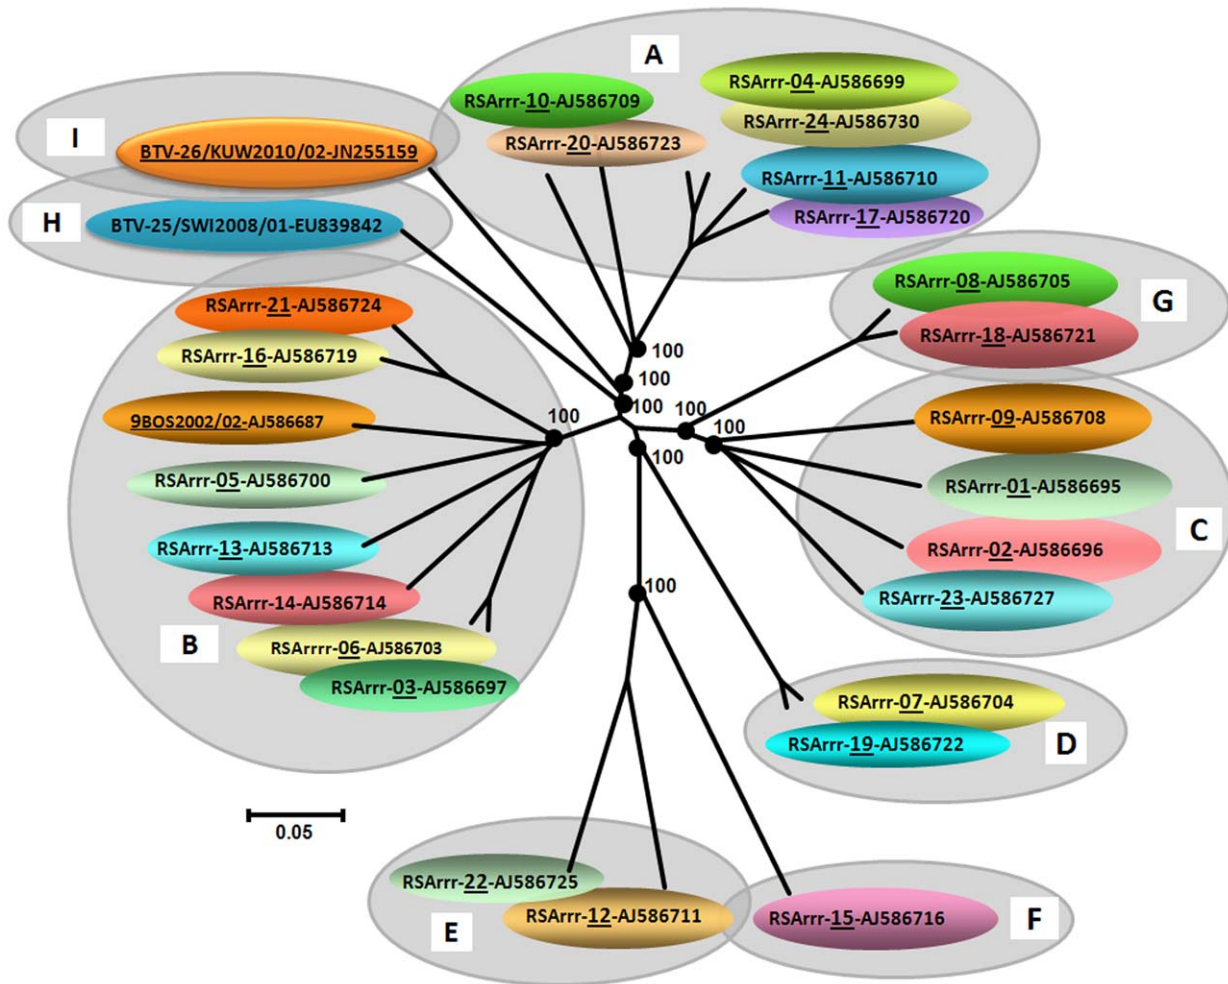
A

RSArrr-10-AJ586709

RSArrr-04-AJ586699

RSArrr-24-AJ586730

RSArrr-20-AJ586723

RSArrr-11-AJ586710

RSArrr-17-AJ586720

I

BTV-26/KUW2010/02-JN255159

H

BTV-25/SWI2008/01-EU839842

RSArrr-08-AJ586705

G

RSArrr-18-AJ586721

RSArrr-21-AJ586724

RSArrr-16-AJ586719

100

100

100

9BOS2002/02-AJ586687

100

100

100

RSArrr-09-AJ586708

100

RSArrr-05-AJ586700

RSArrr-01-AJ586695

RSArrr-13-AJ586713

C

RSArrr-02-AJ586696

RSArrr-14-AJ586714

RSArrr-23-AJ586727

100

B

RSArrrr-06-AJ586703

RSArrr-03-AJ586697

RSArrr-07-AJ586704

RSArrr-19-AJ586722

D

0.05

RSArrr-22-AJ586725

RSArrr-12-AJ586711

RSArrr-15-AJ586716

F

E